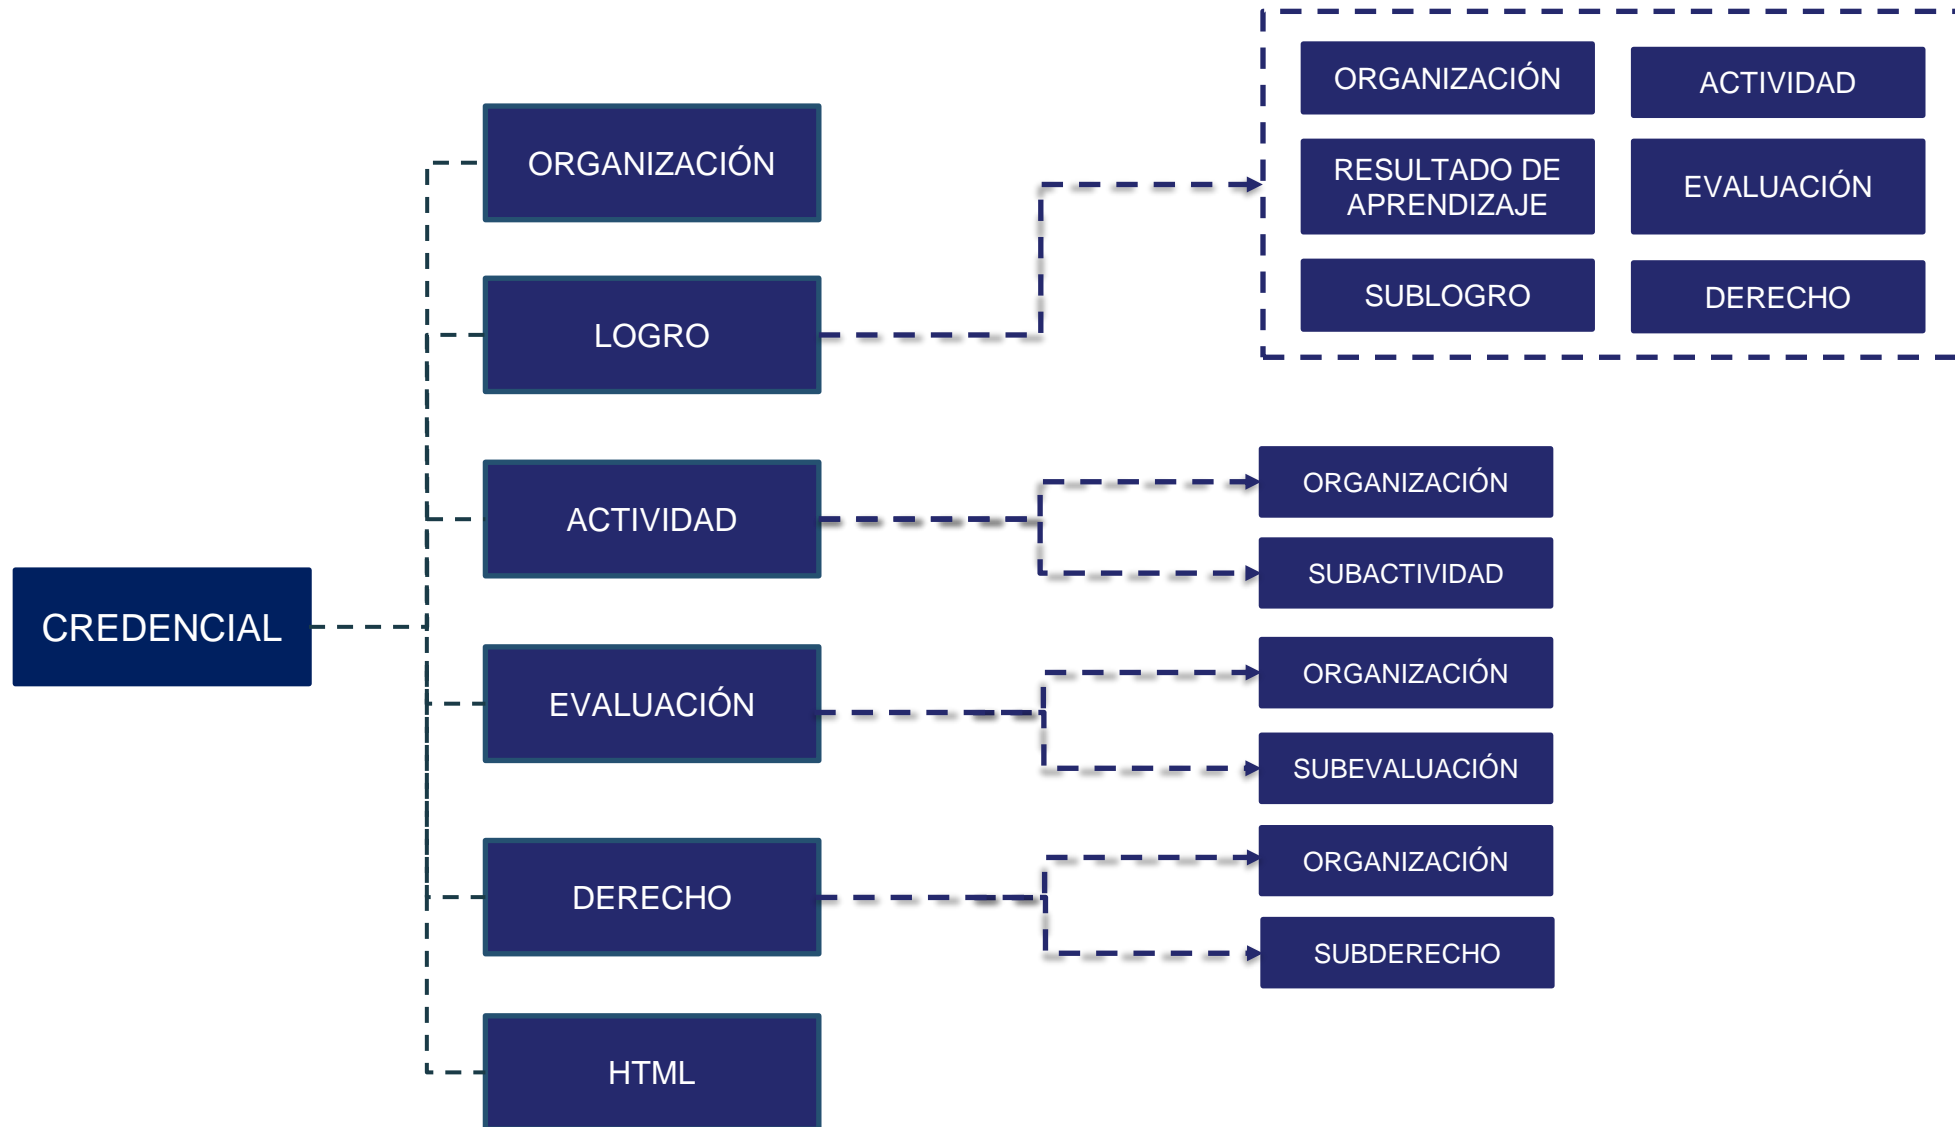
CREDENCIAL

ORGANIZACIÓN

LOGRO

ACTIVIDAD

EVALUACIÓN

DERECHO

HTML

ORGANIZACIÓN

ACTIVIDAD

RESULTADO DE APRENDIZAJE

EVALUACIÓN

SUBLOGRO

DERECHO

ORGANIZACIÓN

SUBACTIVIDAD

ORGANIZACIÓN

SUBEVALUACIÓN

ORGANIZACIÓN

SUBDERECHO